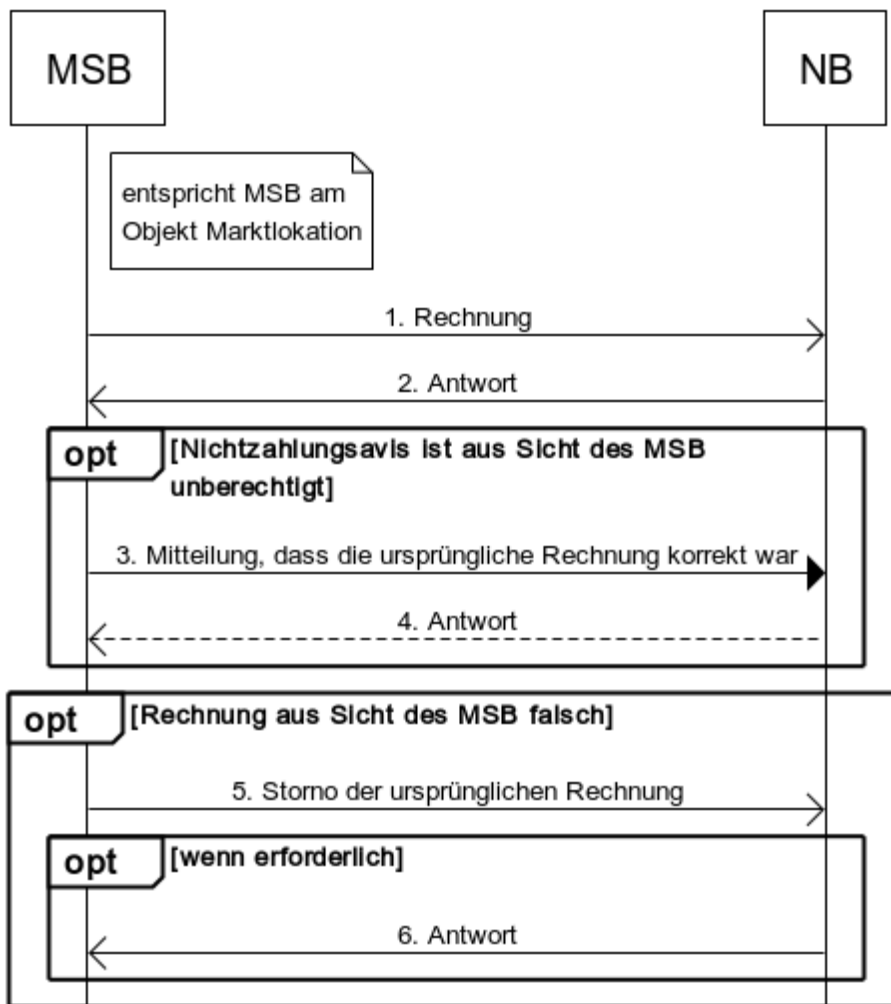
MSB

NB

entspricht MSB am Objekt Marktlokation

1. Rechnung

2. Antwort

opt

[Nichtzahlungsavis ist aus Sicht des MSB unberechtigt]

3. Mitteilung, dass die ursprüngliche Rechnung korrekt war

4. Antwort

opt

[Rechnung aus Sicht des MSB falsch]

5. Storno der ursprünglichen Rechnung

opt

[wenn erforderlich]

6. Antwort